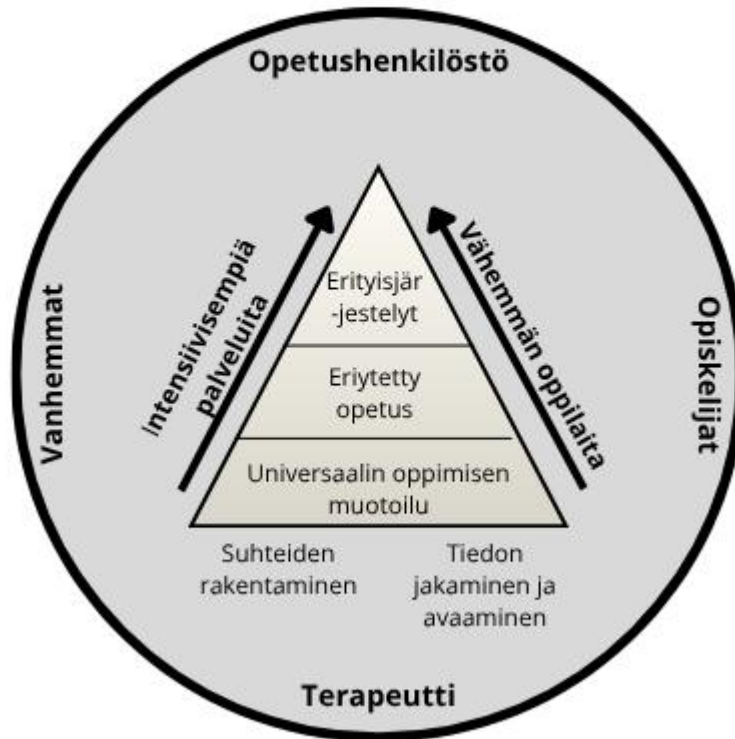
Opetushenkilöstö

Vanhemmat

Intensiivisempiä palveluita

Erityisjär -jestelyt

Eriytetty opetus

Universaalin oppimisen muotoilu

Vähemmän oppilaita

Opiskelijat

Suhteiden rakentaminen

Tiedon jakaminen ja avaaminen

Terapeutti